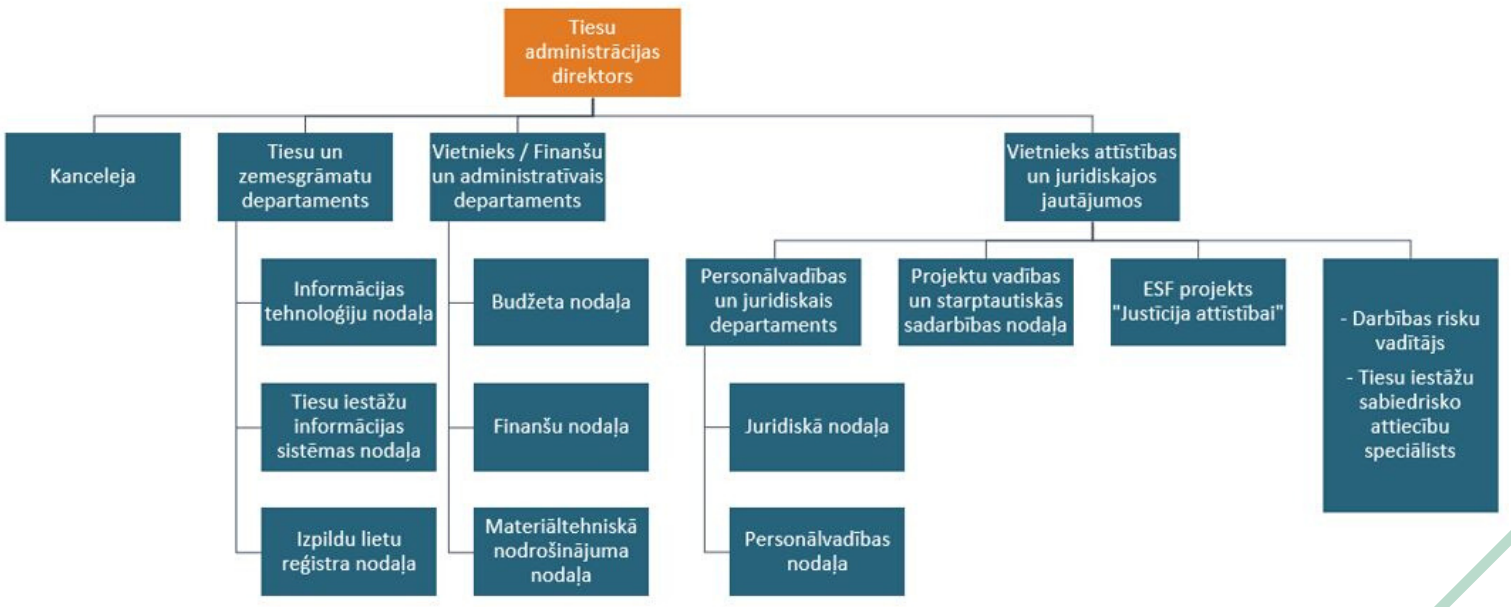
Tiesu administrācijas direktors

Kanceleja

Tiesu un zemesgrāmatu departaments

Informācijas tehnoloģiju nodaļa

Tiesu iestāžu informācijas sistēmas nodaļa

Izpildu lietu reģistra nodaļa

Vietnieks / Finanšu un administratīvais departaments

Budžeta nodaļa

Finanšu nodaļa

Materiāltehniskā nodrošinājuma nodaļa

Vietnieks attīstības un juridiskajos jautājumos

Personālvadības un juridiskais departaments

Juridiskā nodaļa

Personālvadības nodaļa

Projektu vadības un starptautiskās sadarbības nodaļa

ESF projekts "Justīcija attīstībai"

- Darbības risku vadītājs
- Tiesu iestāžu sabiedrisko attiecību speciālists